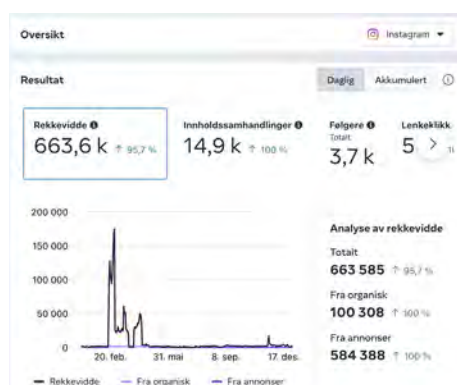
Oversikt

Instagram

Resultat

Daglig Akkumulert

Rekkevidde
663,6 k ↑ 95,7 %

Innholdssamhandlinger
14,9 k ↑ 100 %

Følgere
Totalt
3,7 k

Lenkeklikk
5

200 000
150 000
100 000
50 000
0

20. feb. 31. mai 8. sep. 17. des.

Rekkevidde Fra organisk Fra annonser

Analyse av rekkevidde

Totalt
663 585 ↑ 95,7 %

Fra organisk
100 308 ↑ 100 %

Fra annonser
584 388 ↑ 100 %